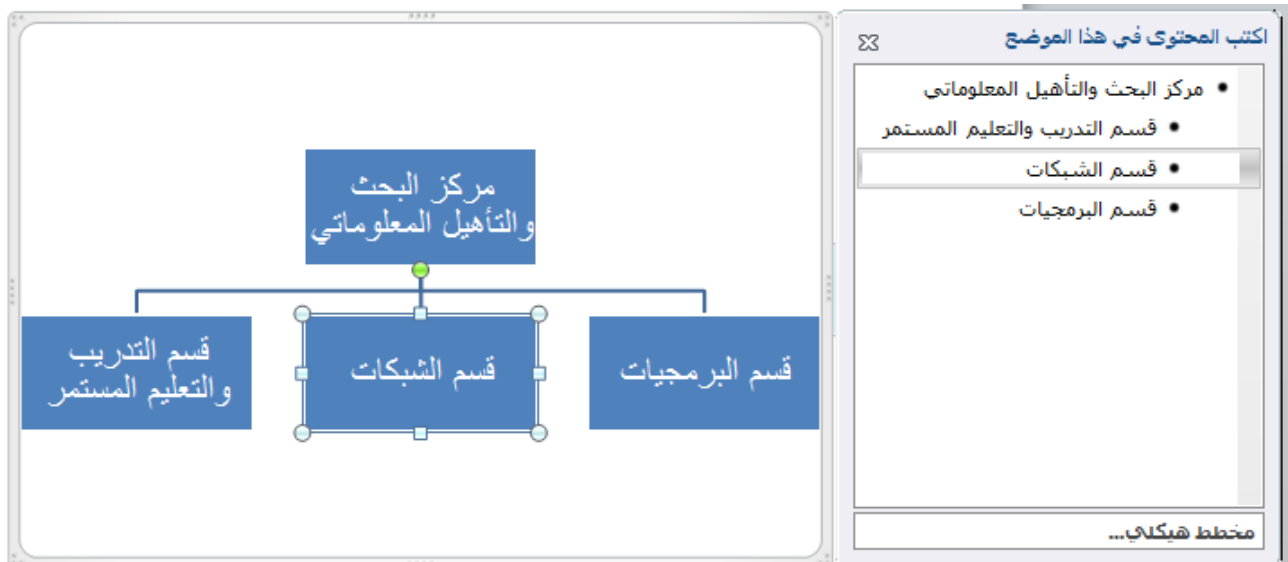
مركز البحث والتأهيل المعلوماتي

قسم التدريب والتعليم المستمر

قسم الشبكات

قسم البرمجيات

اكتب المحتوى في هذا الموضع

• مركز البحث والتأهيل المعلوماتي
• قسم التدريب والتعليم المستمر
• قسم الشبكات
• قسم البرمجيات

مخطط هيكلي...